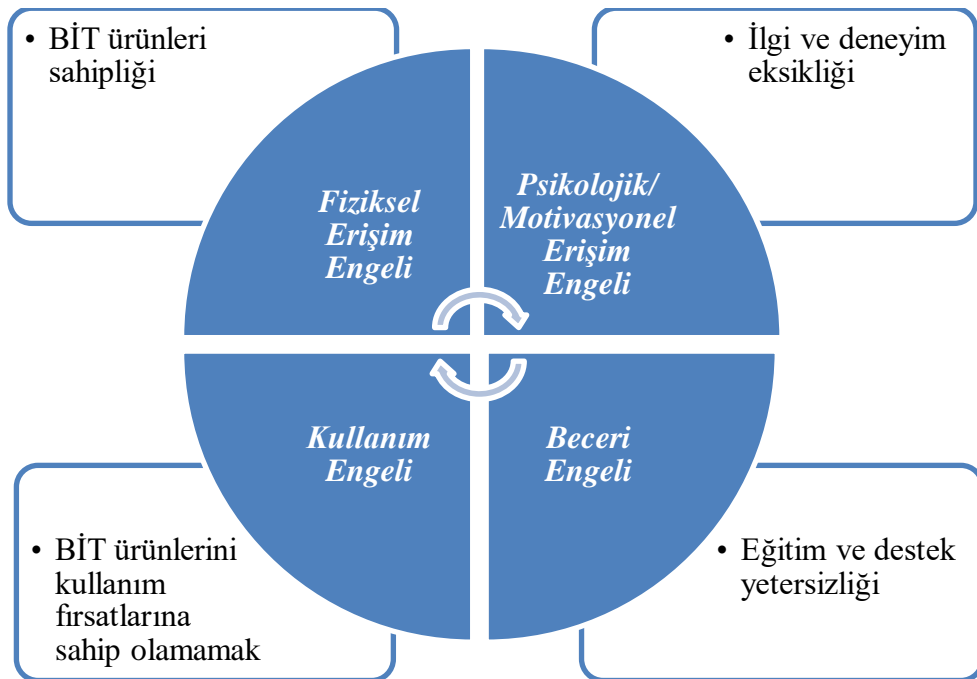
• BİT ürünleri sahipliği

• İlgi ve deneyim eksikliği

Fiziksel Erişim Engeli

Psikolojik/ Motivasyonel Erişim Engeli

Kullanım Engeli

Beceri Engeli

• BİT ürünlerini kullanım fırsatlarına sahip olamamak

• Eğitim ve destek yetersizliği